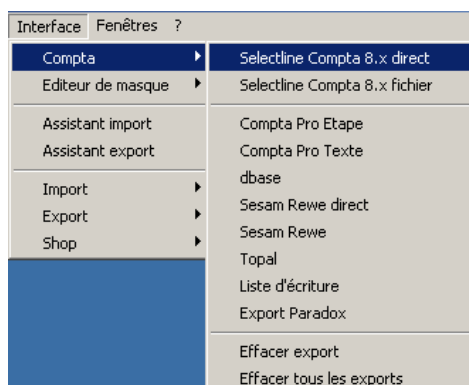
Interface Fenêtres ?

Compta
Editeur de masque
Assistant import
Assistant export
Import
Export
Shop

Selectline Compta 8.x direct
Selectline Compta 8.x fichier
Compta Pro Etape
Compta Pro Texte
dbase
Sesam Rewe direct
Sesam Rewe
Topal
Liste d'écriture
Export Paradox
Effacer export
Effacer tous les exports